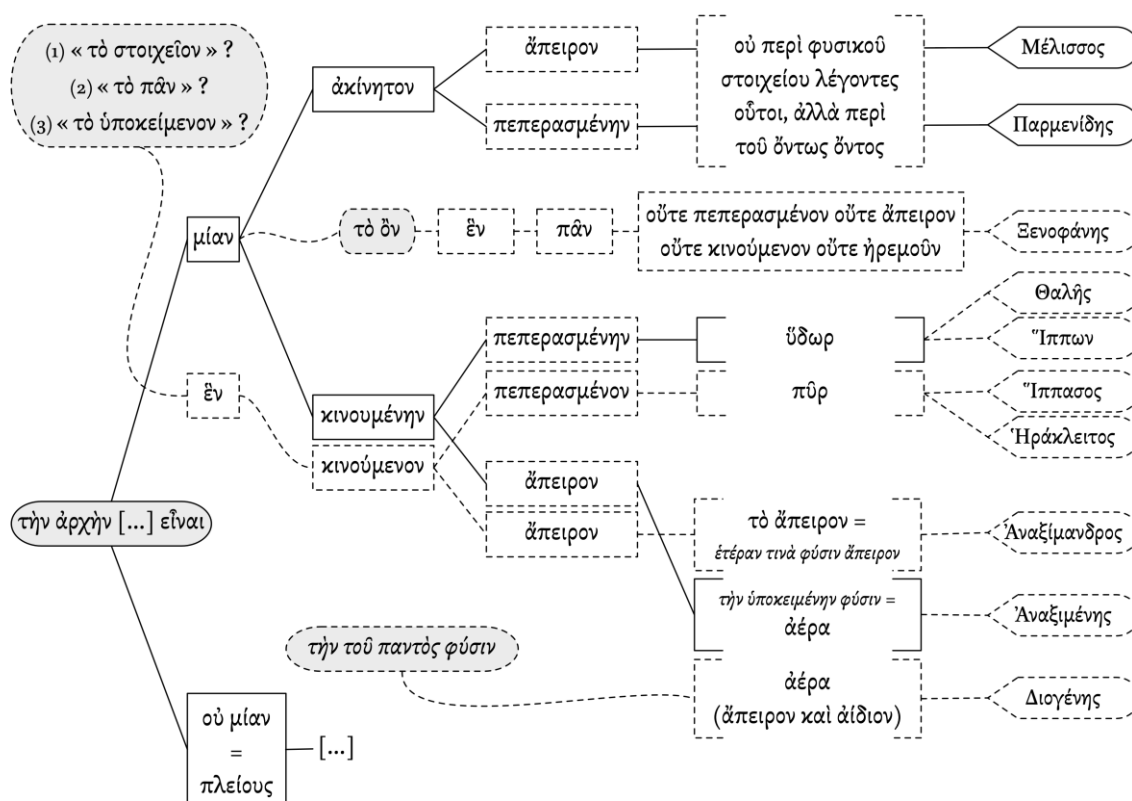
(1) « τὸ στοιχεῖον » ?
(2) « τὸ πᾶν » ?
(3) « τὸ ὑποκείμενον » ?

τὴν ἀρχὴν [...] εἶναι

μίαν

ἀκίνητον

ἄπειρον

πεπερασμένην

οὐ περὶ φυσικοῦ στοιχείου λέγοντες οὗτοι, ἀλλὰ περὶ τοῦ ὄντως ὄντος

Μέλισσος

Παρμενίδης

τὸ ὂν

ἓν

πᾶν

οὔτε πεπερασμένον οὔτε ἄπειρον οὔτε κινούμενον οὔτε ἠρεμοῦν

Ξενοφάνης

ἓν

κινουμένην

κινούμενον

πεπερασμένην

πεπερασμένον

ὕδωρ

πῦρ

Θαλῆς

Ἵππων

Ἵππασος

Ἡράκλειτος

ἄπειρον

ἄπειρον

τὸ ἄπειρον = ἑτέραν τινὰ φύσιν ἄπειρον

Ἀναξίμανδρος

τὴν ὑποκειμένην φύσιν = ἀέρα

Ἀναξιμένης

τὴν τοῦ παντὸς φύσιν

ἀέρα (ἄπειρον καὶ ἀίδιον)

Διογένης

οὐ μίαν = πλείους

[...]